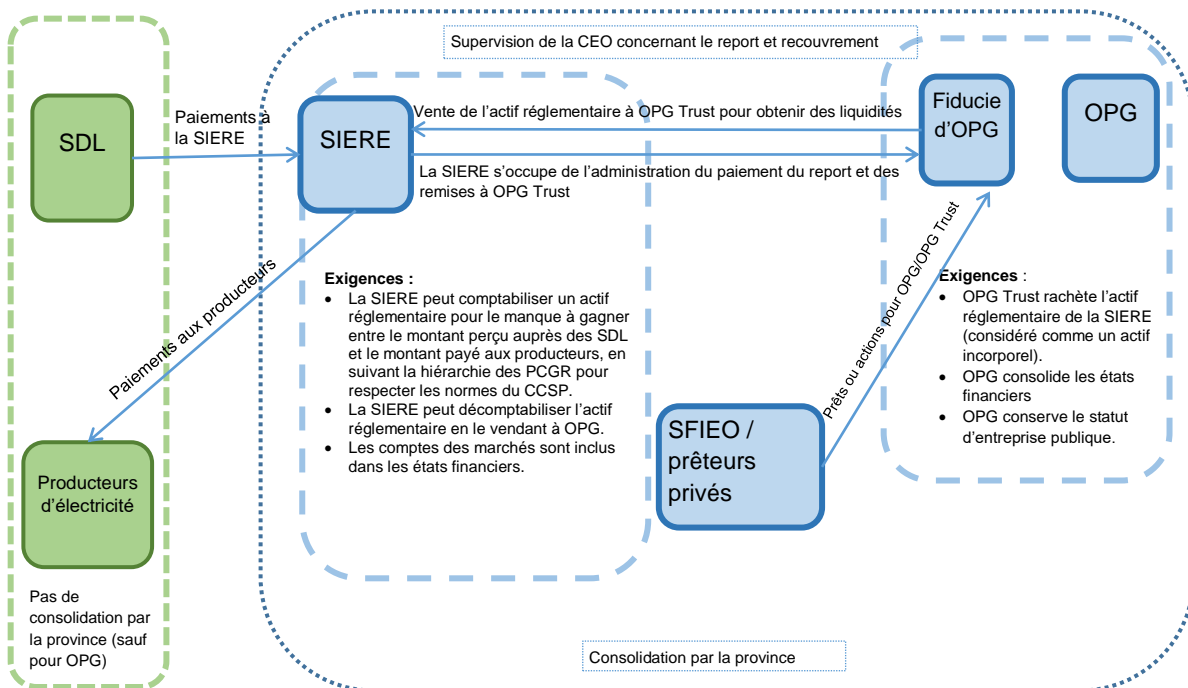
Supervision de la CEO concernant le report et recouvrement

SDL

Paiements à la SIERE

SIERE

Vente de l'actif réglementaire à OPG Trust pour obtenir des liquidités

Fiducie d'OPG

OPG

La SIERE s'occupe de l'administration du paiement du report et des remises à OPG Trust

Paiements aux producteurs

Exigences :
- La SIERE peut comptabiliser un actif réglementaire pour le manque à gagner entre le montant perçu auprès des SDL et le montant payé aux producteurs, en suivant la hiérarchie des PCGR pour respecter les normes du CCSP.
- La SIERE peut décomptabiliser l'actif réglementaire en le vendant à OPG.
- Les comptes des marchés sont inclus dans les états financiers.

Prêts ou actions pour OPG/OPG Trust

Exigences :
- OPG Trust rachète l'actif réglementaire de la SIERE (considéré comme un actif incorporel).
- OPG consolide les états financiers
- OPG conserve le statut d'entreprise publique.

SFIEO / prêteurs privés

Producteurs d'électricité

Pas de consolidation par la province (sauf pour OPG)

Consolidation par la province